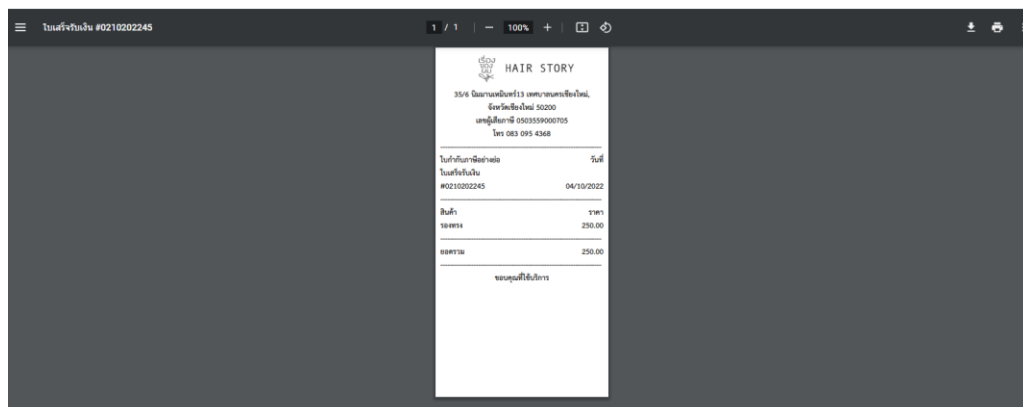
ใบเสร็จรับเงิน #0210202245

1 / 1 | — 100% +

เรื่องของผม
HAIR STORY

35/6 นิมมานเหมินทร์13 เทศบาลนครเชียงใหม่, จังหวัดเชียงใหม่ 50200
เลขผู้เสียภาษี 0503559000705
โทร 083 095 4368

ใบกำกับภาษีอย่างย่อ
ใบเสร็จรับเงิน
#0210202245

วันที่
04/10/2022

| สินค้า | ราคา |
|---|---|
| รองทรง | 250.00 |

ยอดรวม 250.00

ขอบคุณที่ใช้บริการ